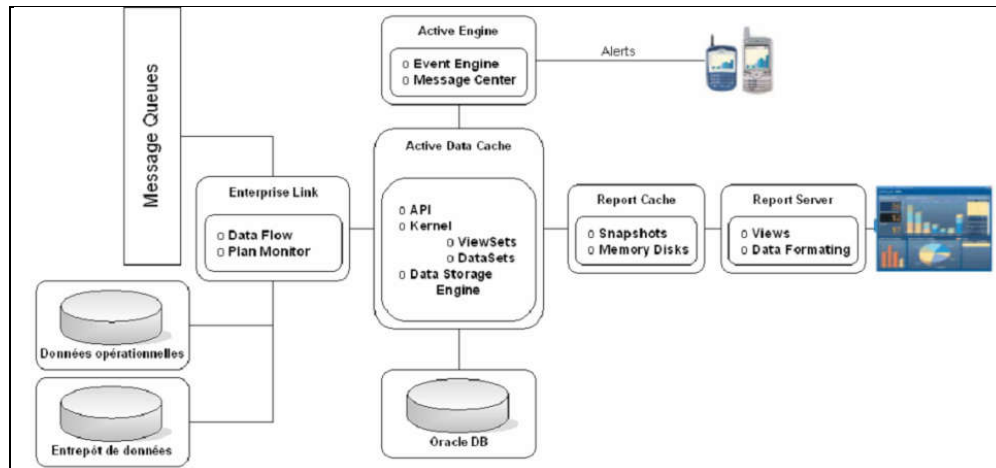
Message Queues

Active Engine
o Event Engine
o Message Center

Alerts

Active Data Cache
o API
o Kernel
o ViewSets
o DataSets
o Data Storage Engine

Enterprise Link
o Data Flow
o Plan Monitor

Report Cache
o Snapshots
o Memory Disks

Report Server
o Views
o Data Formating

Données opérationnelles

Entrepôt de données

Oracle DB